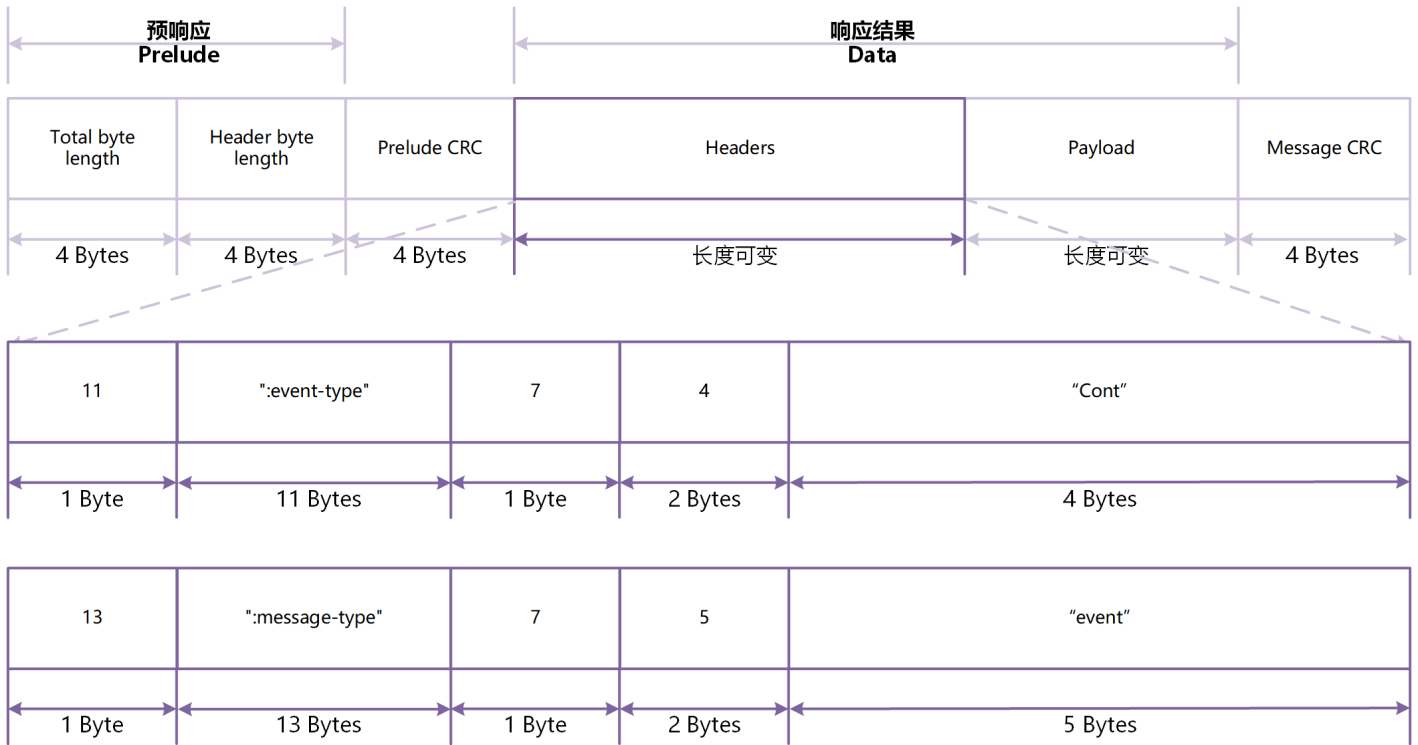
预响应
Prelude

响应结果
Data

| Total byte length | Header byte length | Prelude CRC | Headers | Payload | Message CRC |
|---|---|---|---|---|---|
| 4 Bytes | 4 Bytes | 4 Bytes | 长度可变 | 长度可变 | 4 Bytes |

| 11 | ":event-type" | 7 | 4 | “Cont” |
|---|---|---|---|---|
| 1 Byte | 11 Bytes | 1 Byte | 2 Bytes | 4 Bytes |

| 13 | ":message-type" | 7 | 5 | “event” |
|---|---|---|---|---|
| 1 Byte | 13 Bytes | 1 Byte | 2 Bytes | 5 Bytes |